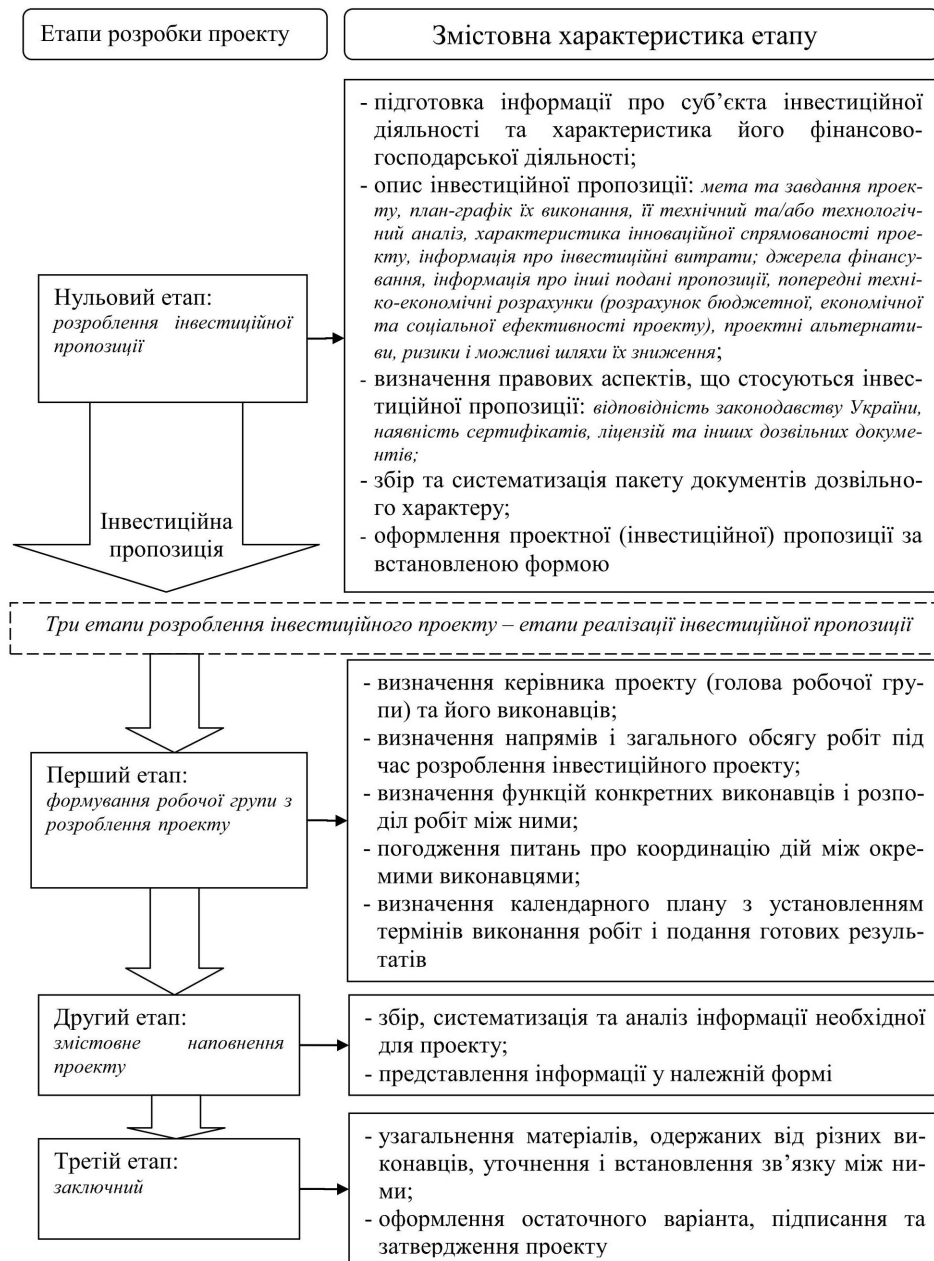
Етапи розробки проекту

Змістовна характеристика етапу

Нульовий етап:
розроблення інвестиційної пропозиції

- підготовка інформації про суб'єкта інвестиційної діяльності та характеристика його фінансово-господарської діяльності;
- опис інвестиційної пропозиції: мета та завдання проекту, план-графік їх виконання, її технічний та/або технологічний аналіз, характеристика інноваційної спрямованості проекту, інформація про інвестиційні витрати; джерела фінансування, інформація про інші подані пропозиції, попередні техніко-економічні розрахунки (розрахунок бюджетної, економічної та соціальної ефективності проекту), проектні альтернативи, ризики і можливі шляхи їх зниження;
- визначення правових аспектів, що стосуються інвестиційної пропозиції: відповідність законодавству України, наявність сертифікатів, ліцензій та інших дозвільних документів;
- збір та систематизація пакету документів дозвільного характеру;
- оформлення проектної (інвестиційної) пропозиції за встановленою формою

Інвестиційна пропозиція

Три етапи розроблення інвестиційного проекту – етапи реалізації інвестиційної пропозиції

Перший етап:
формування робочої групи з розроблення проекту

- визначення керівника проекту (голова робочої групи) та його виконавців;
- визначення напрямів і загального обсягу робіт під час розроблення інвестиційного проекту;
- визначення функцій конкретних виконавців і розподіл робіт між ними;
- погодження питань про координацію дій між окремими виконавцями;
- визначення календарного плану з установленням термінів виконання робіт і подання готових результатів

Другий етап:
змістовне наповнення проекту

- збір, систематизація та аналіз інформації необхідної для проекту;
- представлення інформації у належній формі

Третій етап:
заключний

- узагальнення матеріалів, одержаних від різних виконавців, уточнення і встановлення зв'язку між ними;
- оформлення остаточного варіанта, підписання та затвердження проекту